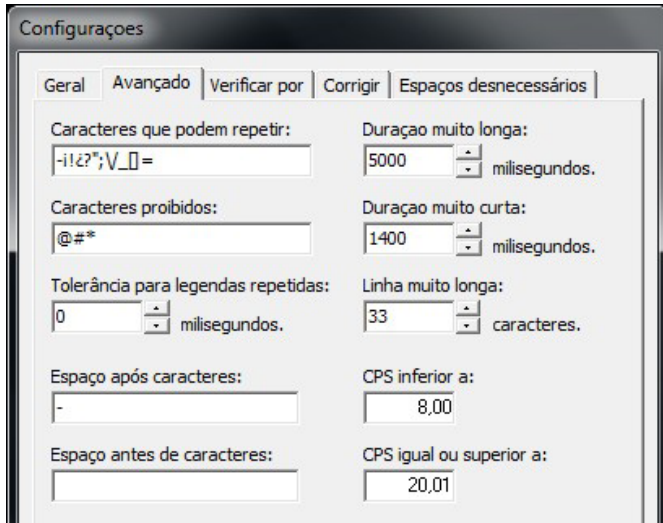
Configuraçoes

Geral | Avançado | Verificar por | Corrigir | Espaços desnecessários

Caracteres que podem repetir:
-i!¿?";\/_[]=

Duraçao muito longa:
5000 milisegundos.

Caracteres proibidos:
@#*

Duraçao muito curta:
1400 milisegundos.

Tolerância para legendas repetidas:
0 milisegundos.

Linha muito longa:
33 caracteres.

Espaço após caracteres:
-

CPS inferior a:
8,00

Espaço antes de caracteres:

CPS igual ou superior a:
20,01